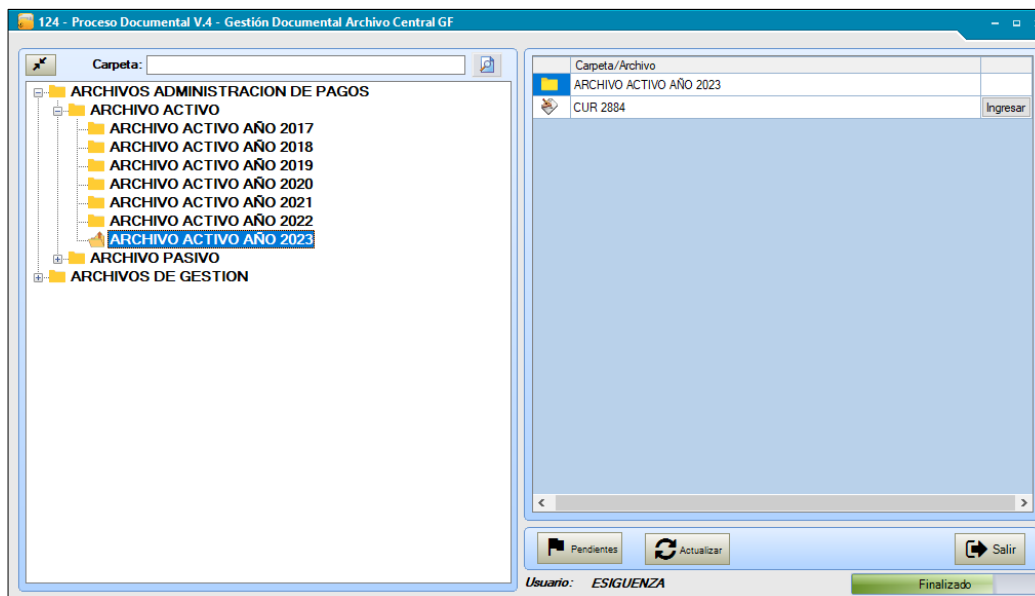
124 - Proceso Documental V.4 - Gestión Documental Archivo Central GF

Carpeta:

ARCHIVOS ADMINISTRACION DE PAGOS
ARCHIVO ACTIVO
ARCHIVO ACTIVO AÑO 2017
ARCHIVO ACTIVO AÑO 2018
ARCHIVO ACTIVO AÑO 2019
ARCHIVO ACTIVO AÑO 2020
ARCHIVO ACTIVO AÑO 2021
ARCHIVO ACTIVO AÑO 2022
ARCHIVO ACTIVO AÑO 2023
ARCHIVO PASIVO
ARCHIVOS DE GESTION

| | Carpeta/Archivo | |
|---|---|---|
| | ARCHIVO ACTIVO AÑO 2023 | |
| | CUR 2884 | Ingresar |

Pendientes
Actualizar
Salir

Usuario: ESIGUENZA
Finalizado